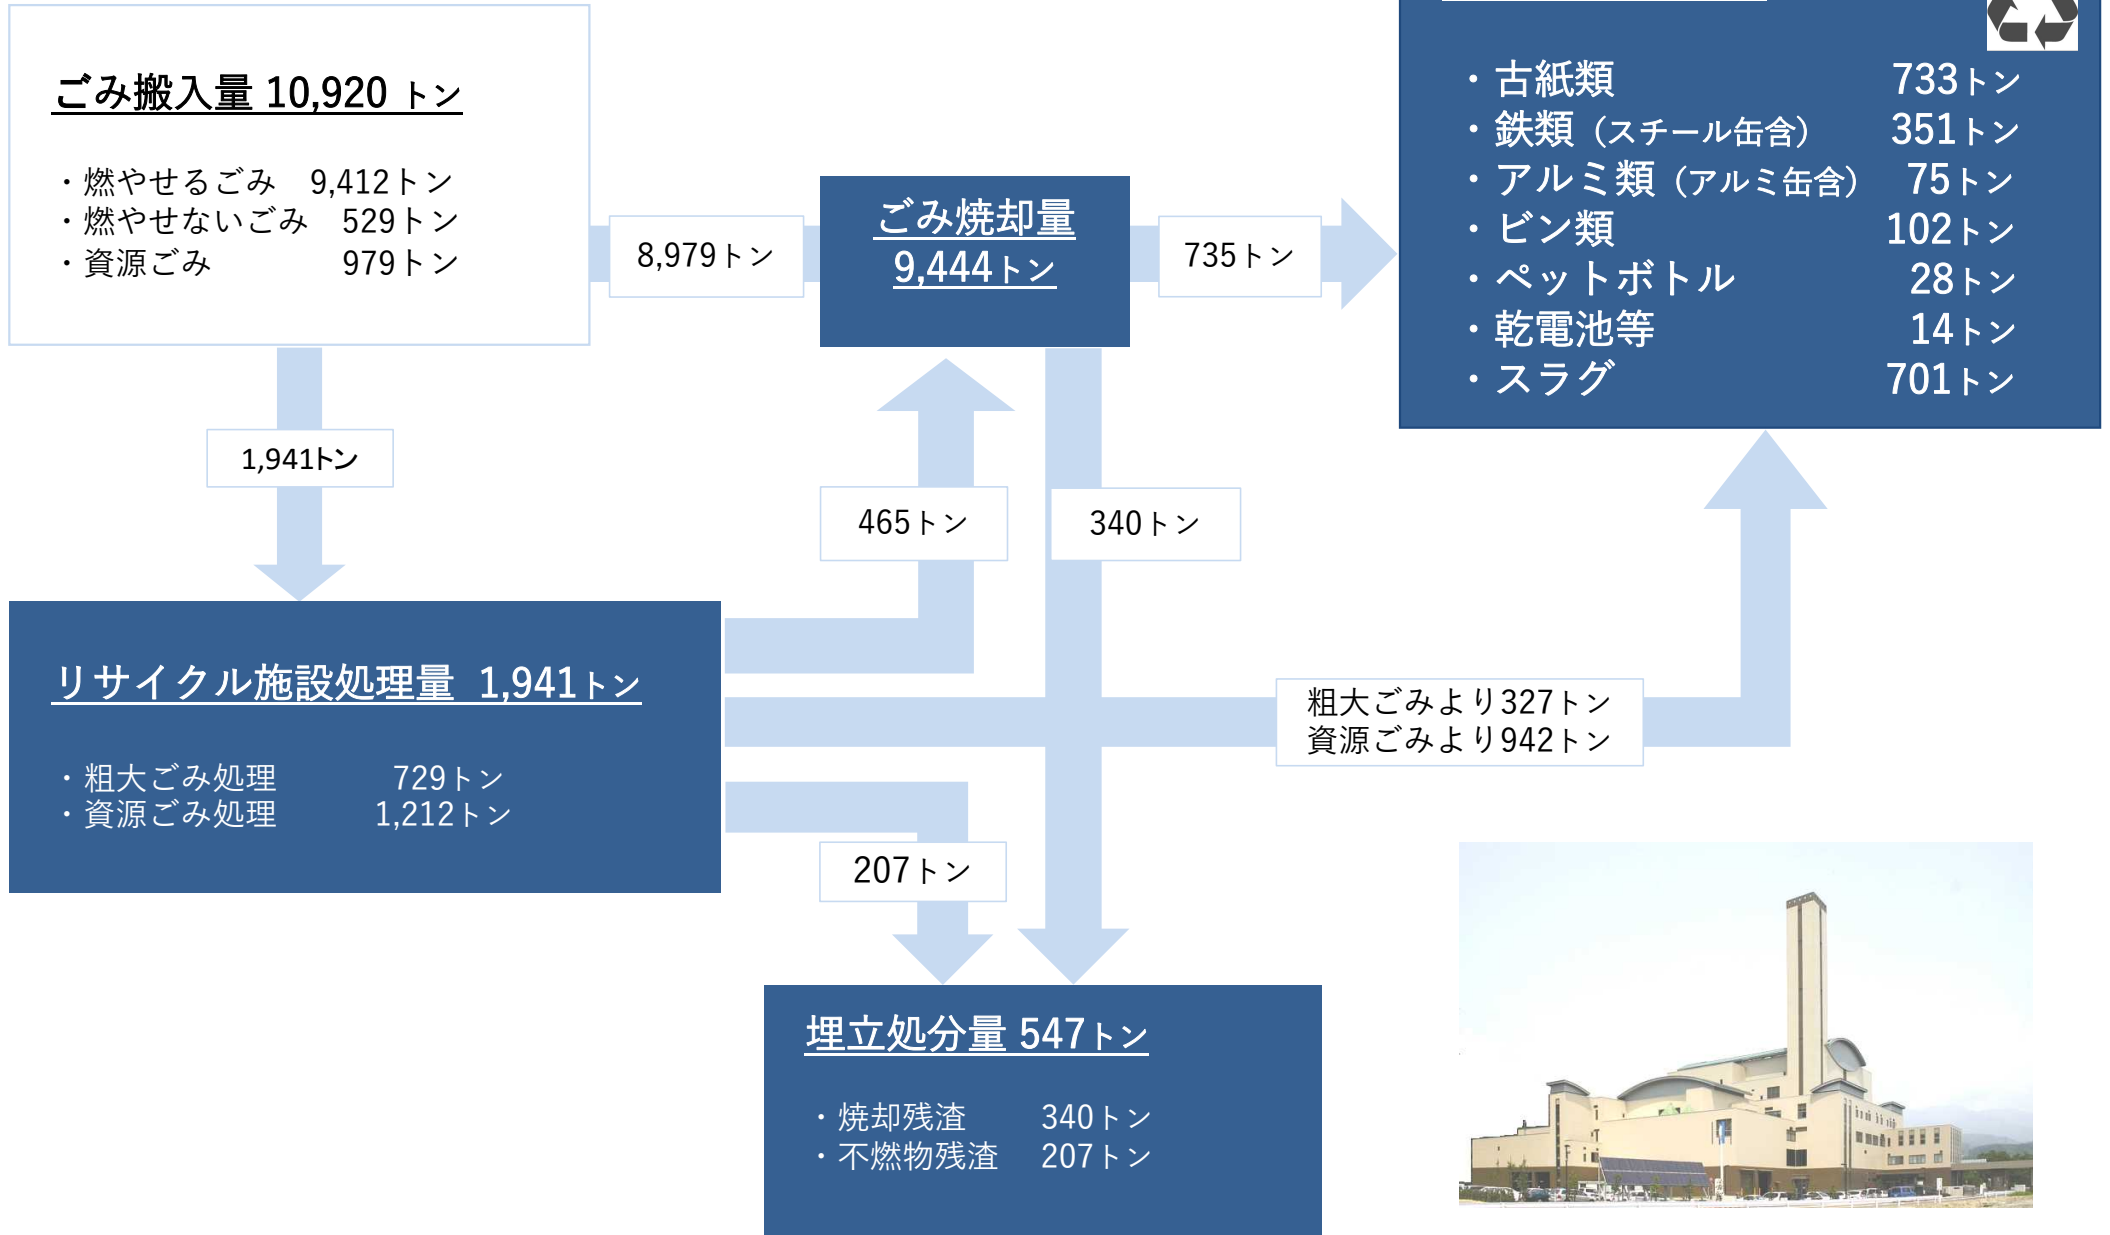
ごみ搬入量 10,920 トン

・燃やせるごみ 9,412トン
・燃やせないごみ 529トン
・資源ごみ 979トン

8,979トン

ごみ焼却量
9,444トン

735トン

・古紙類 733トン
・鉄類（スチール缶含） 351トン
・アルミ類（アルミ缶含） 75トン
・ビン類 102トン
・ペットボトル 28トン
・乾電池等 14トン
・スラグ 701トン

1,941トン

465トン

340トン

リサイクル施設処理量 1,941トン

・粗大ごみ処理 729トン
・資源ごみ処理 1,212トン

粗大ごみより327トン
資源ごみより942トン

207トン

埋立処分量 547トン

・焼却残渣 340トン
・不燃物残渣 207トン